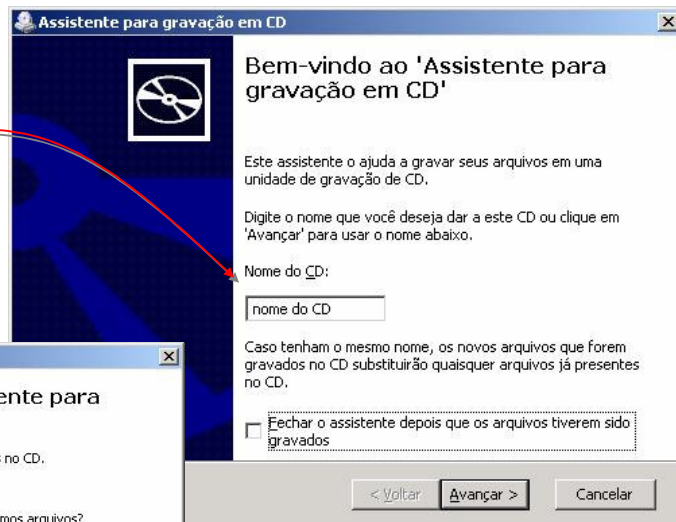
Assistente para gravação em CD

Bem-vindo ao 'Assistente para gravação em CD'

Este assistente o ajuda a gravar seus arquivos em uma unidade de gravação de CD.

Digite o nome que você deseja dar a este CD ou clique em 'Avançar' para usar o nome abaixo.

Nome do CD:

nome do CD

Caso tenham o mesmo nome, os novos arquivos que forem gravados no CD substituirão quaisquer arquivos já presentes no CD.

Fechar o assistente depois que os arquivos tiverem sido gravados

< Voltar

Avançar >

Cancelar

ente para

s no CD.

mos arquivos?